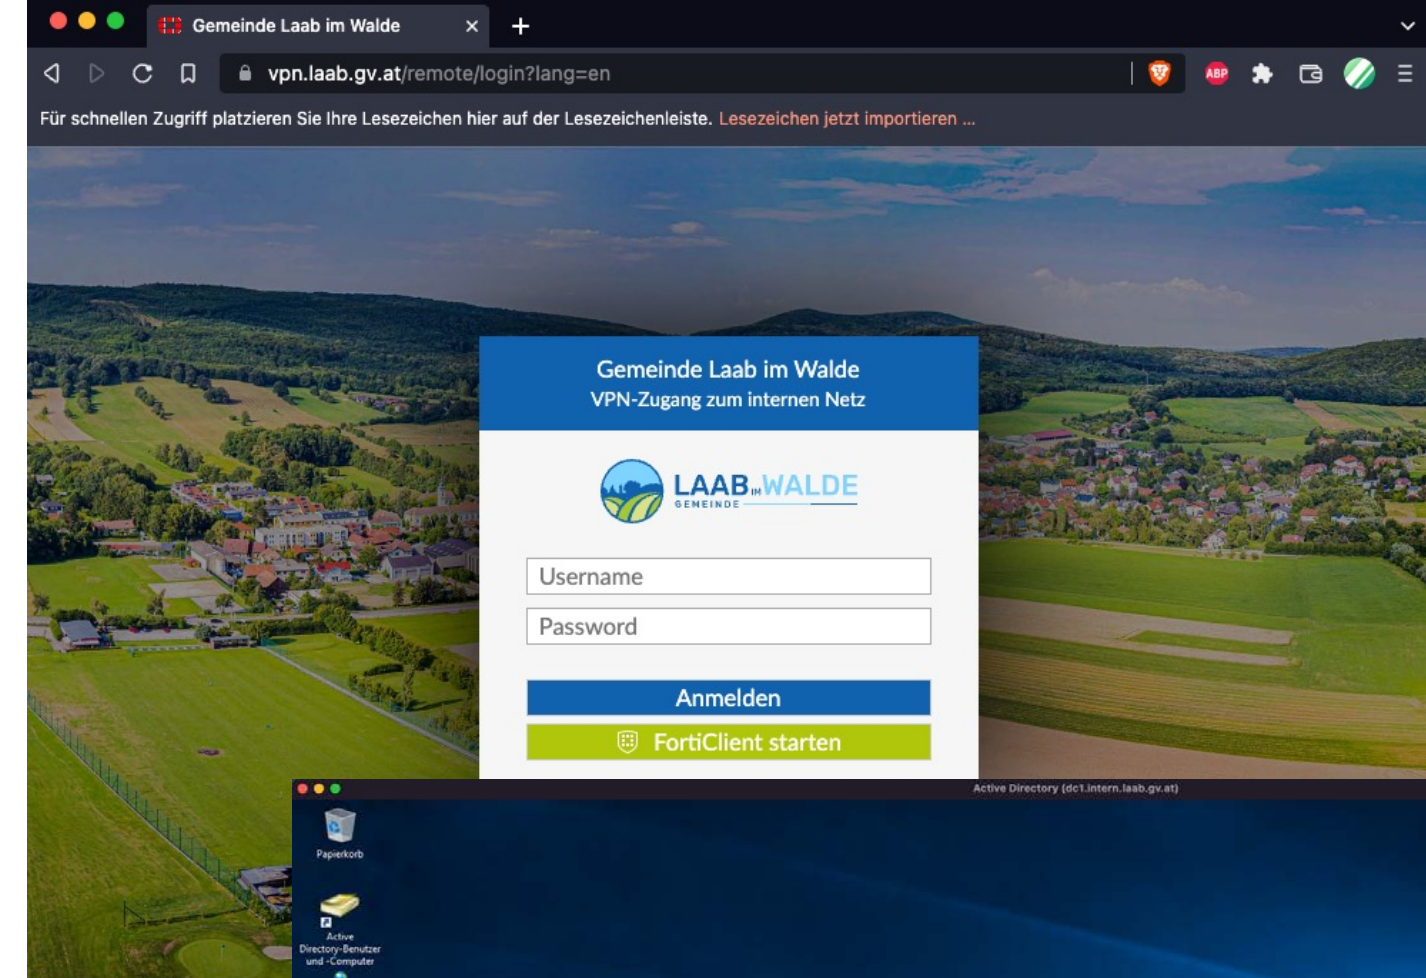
Gemeinde Laab im Walde ×

+

vpn.laab.gv.at/remote/login?lang=en

ABP

Für schnellen Zugriff platzieren Sie Ihre Lesezeichen hier auf der Lesezeichenleiste. Lesezeichen jetzt importieren ...

Gemeinde Laab im Walde
VPN-Zugang zum internen Netz

LAAB IM WALDE
GEMEINDE

Username

Password

Anmelden

FortiClient starten

Active Directory (dc1.intern.laab.gv.at)

Papierkorb

Active Directory-Benutzer und -Computer